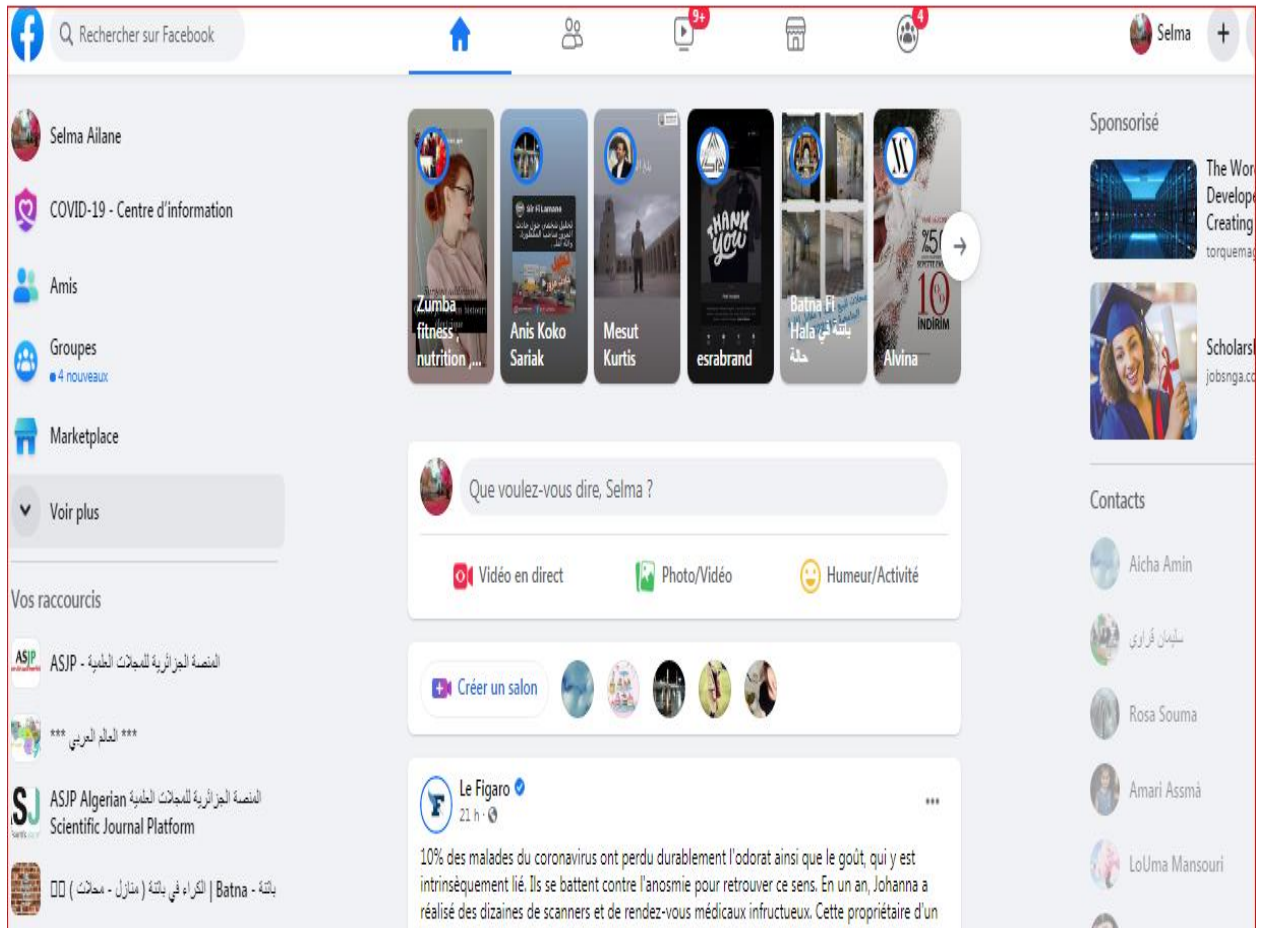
Rechercher sur Facebook

9+

4

Selma +

Selma Ailane

COVID-19 - Centre d'information

Amis

Groupes
4 nouveaux

Marketplace

Voir plus

Vos raccourcis

المنصة الجزائرية للمجلات العلمية - ASJP

*** العالم العربي ***

ASJP Algerian المنصة الجزائرية للمجلات العلمية Scientific Journal Platform

باتنة - Batna | الكراء في باتنة ( منازل - محلات ) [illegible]

Zumba fitness , nutrition ,...

Anis Koko Sariak

Mesut Kurtis

esrabrand

Batna Fi Hala باتنة في حالة

Alvina

Que voulez-vous dire, Selma ?

Vidéo en direct

Photo/Vidéo

Humeur/Activité

Créer un salon

Le Figaro
21 h ·

10% des malades du coronavirus ont perdu durablement l'odorat ainsi que le goût, qui y est intrinsèquement lié. Ils se battent contre l'anosmie pour retrouver ce sens. En un an, Johanna a réalisé des dizaines de scanners et de rendez-vous médicaux infructueux. Cette propriétaire d'un

Sponsorisé

The Wor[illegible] Develop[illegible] Creating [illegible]
torquema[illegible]

Scholars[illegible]
jobsnga.c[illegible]

Contacts

Aicha Amin

سليمان قراوي

Rosa Souma

Amari Assmà

LoUma Mansouri